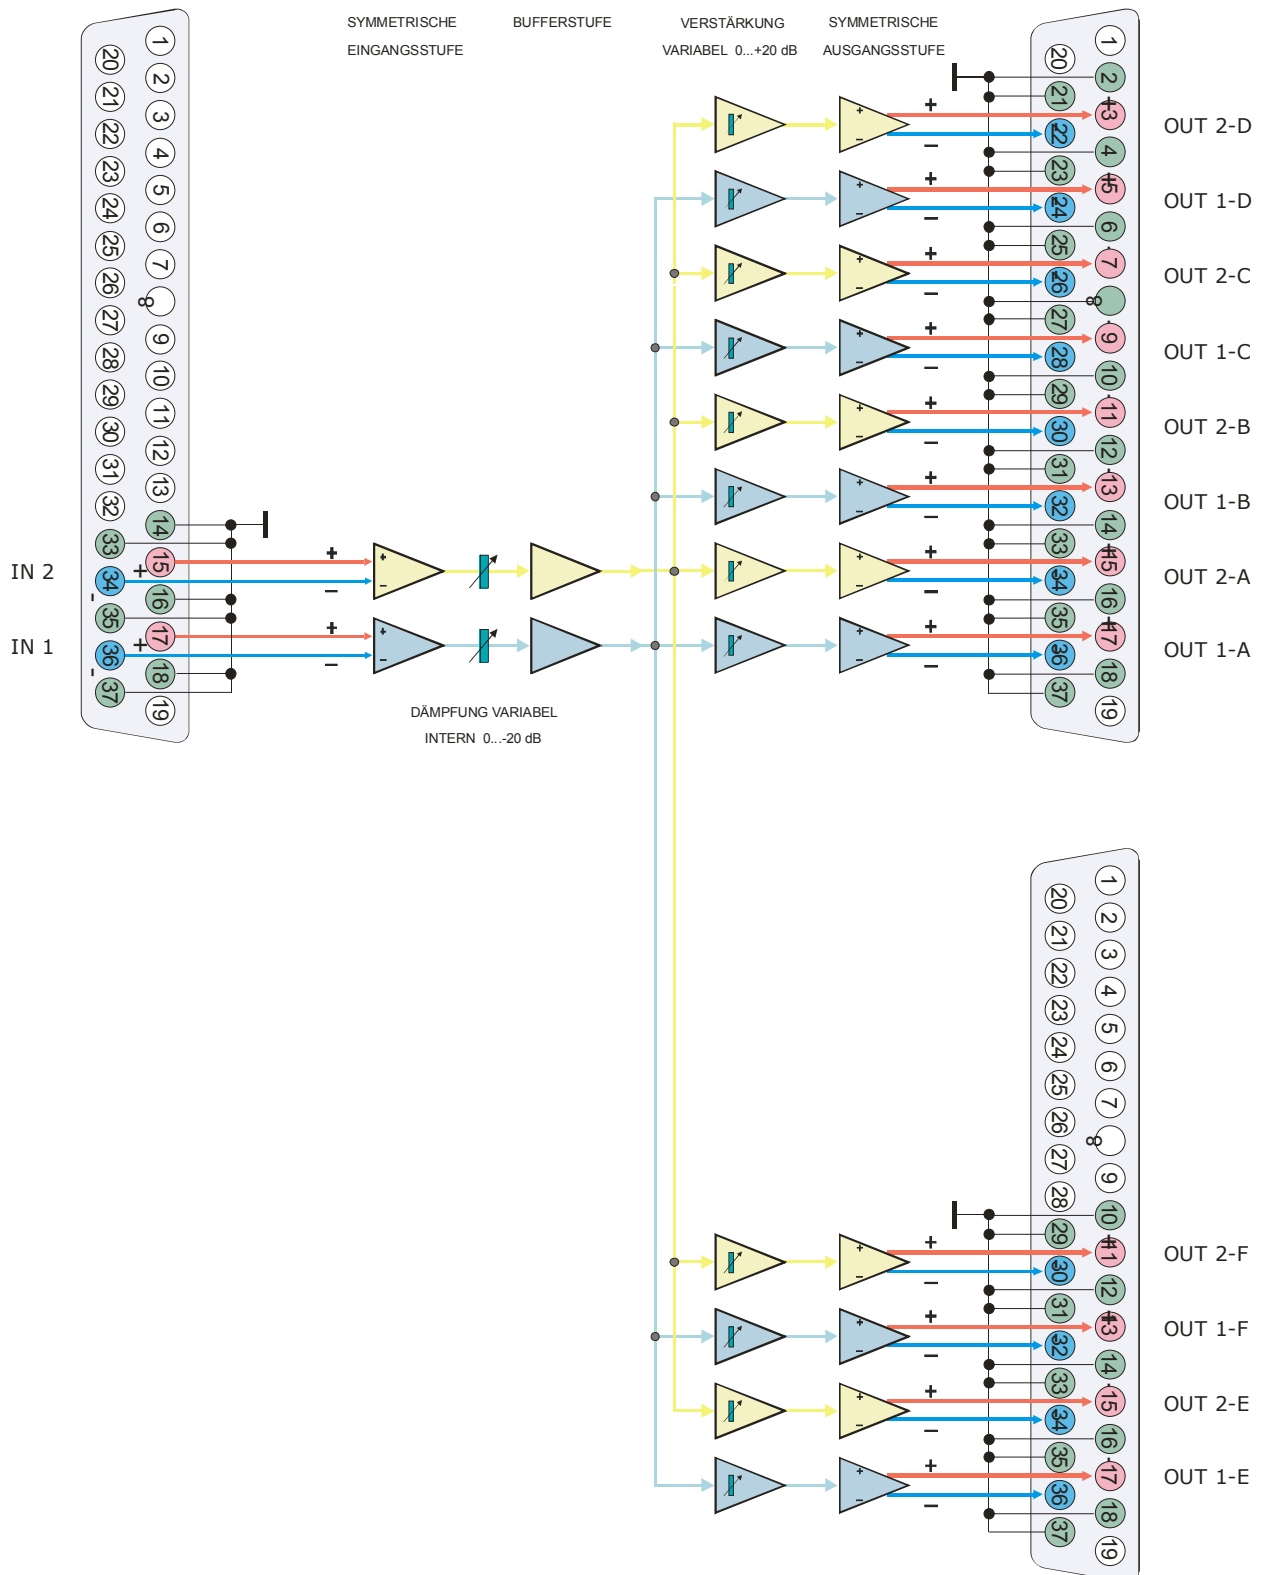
SYMMETRISCHE EINGANGSSTUFE

BUFFERSTUFE

VERSTÄRKUNG VARIABEL 0...+20 dB

SYMMETRISCHE AUSGANGSSTUFE

1 2 3 4 5 6 7 8 9 10 11 12 13 14 15 16 17 18 19
20 21 22 23 24 25 26 27 28 29 30 31 32 33 34 35 36 37

IN 2
IN 1

+
−
+
−

DÄMPFUNG VARIABEL
INTERN 0...-20 dB

1 2 3 4 5 6 7 8 9 10 11 12 13 14 15 16 17 18 19
20 21 22 23 24 25 26 27 28 29 30 31 32 33 34 35 36 37

OUT 2-D
OUT 1-D
OUT 2-C
OUT 1-C
OUT 2-B
OUT 1-B
OUT 2-A
OUT 1-A

1 2 3 4 5 6 7 8 9 10 11 12 13 14 15 16 17 18 19
20 21 22 23 24 25 26 27 28 29 30 31 32 33 34 35 36 37

OUT 2-F
OUT 1-F
OUT 2-E
OUT 1-E